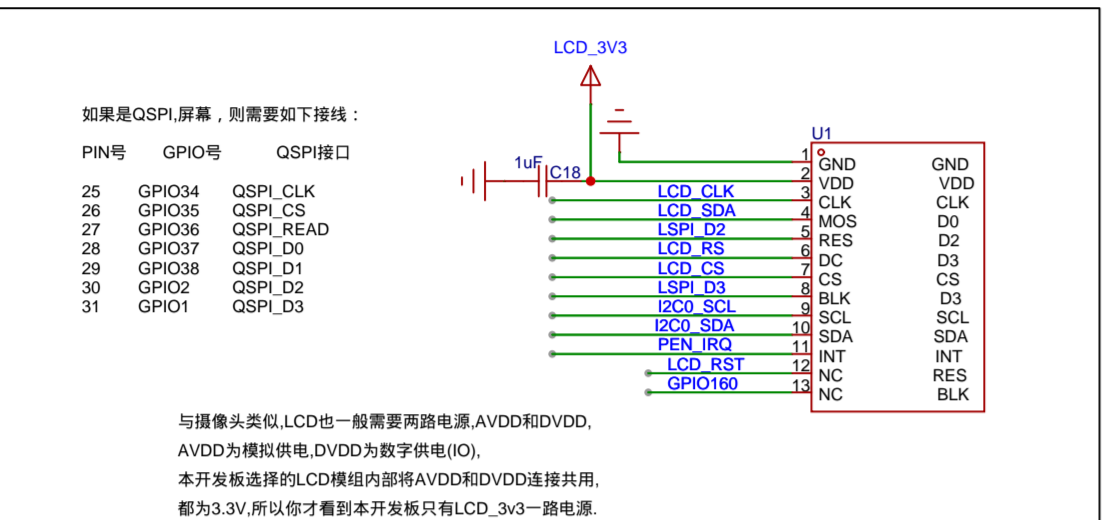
LCD_3V3

如果是QSPI,屏幕，则需要如下接线：

| PIN号 | GPIO号 | QSPI接口 |
|---|---|---|
| 25 | GPIO34 | QSPI_CLK |
| 26 | GPIO35 | QSPI_CS |
| 27 | GPIO36 | QSPI_READ |
| 28 | GPIO37 | QSPI_D0 |
| 29 | GPIO38 | QSPI_D1 |
| 30 | GPIO2 | QSPI_D2 |
| 31 | GPIO1 | QSPI_D3 |

1uF C18

U1

| Net | Pin | | |
|---|---|---|---|
| | 1 | GND | GND |
| | 2 | VDD | VDD |
| LCD_CLK | 3 | CLK | CLK |
| LCD_SDA | 4 | MOS | D0 |
| LSPI_D2 | 5 | RES | D2 |
| LCD_RS | 6 | DC | D3 |
| LCD_CS | 7 | CS | CS |
| LSPI_D3 | 8 | BLK | D3 |
| I2C0_SCL | 9 | SCL | SCL |
| I2C0_SDA | 10 | SDA | SDA |
| PEN_IRQ | 11 | INT | INT |
| LCD_RST | 12 | NC | RES |
| GPIO160 | 13 | NC | BLK |

与摄像头类似,LCD也一般需要两路电源,AVDD和DVDD,
AVDD为模拟供电,DVDD为数字供电(IO),
本开发板选择的LCD模组内部将AVDD和DVDD连接共用,
都为3.3V,所以你才看到本开发板只有LCD_3v3一路电源.